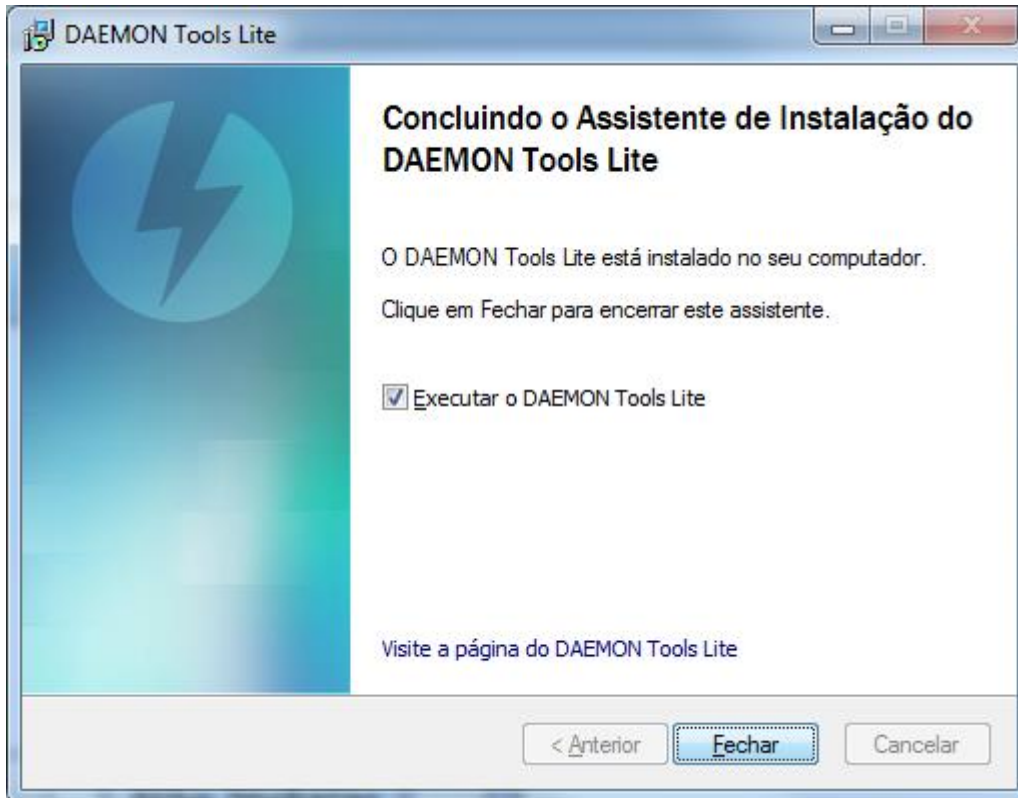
DAEMON Tools Lite

Concluindo o Assistente de Instalação do DAEMON Tools Lite

O DAEMON Tools Lite está instalado no seu computador.

Clique em Fechar para encerrar este assistente.

Executar o DAEMON Tools Lite

Visite a página do DAEMON Tools Lite

< Anterior
Fechar
Cancelar